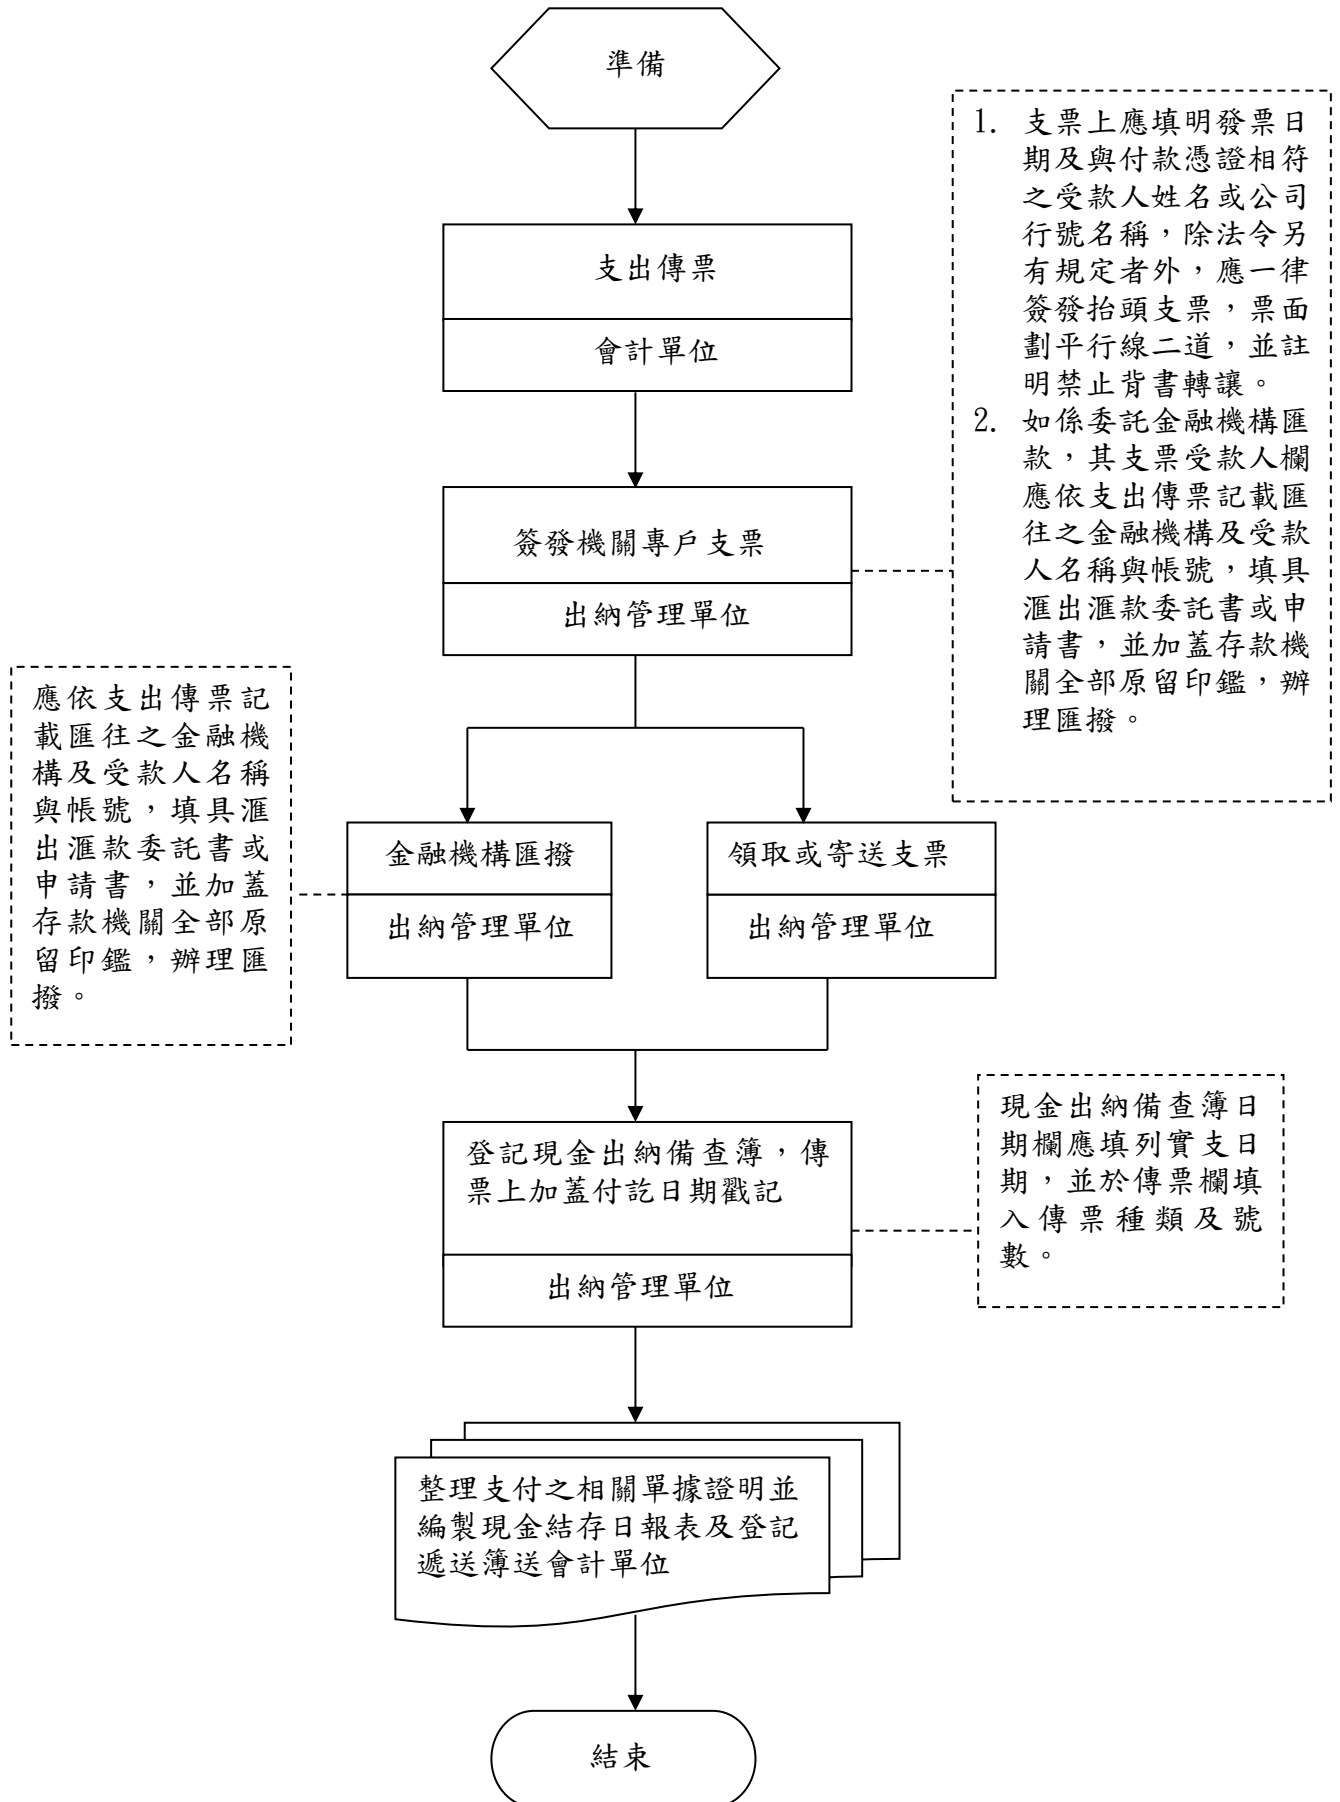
準備

支出傳票

會計單位

1. 支票上應填明發票日期及與付款憑證相符之受款人姓名或公司行號名稱，除法令另有規定者外，應一律簽發抬頭支票，票面劃平行線二道，並註明禁止背書轉讓。
2. 如係委託金融機構匯款，其支票受款人欄應依支出傳票記載匯往之金融機構及受款人名稱與帳號，填具滙出滙款委託書或申請書，並加蓋存款機關全部原留印鑑，辦理匯撥。

簽發機關專戶支票

出納管理單位

應依支出傳票記載匯往之金融機構及受款人名稱與帳號，填具滙出滙款委託書或申請書，並加蓋存款機關全部原留印鑑，辦理匯撥。

金融機構匯撥

出納管理單位

領取或寄送支票

出納管理單位

現金出納備查簿日期欄應填列實支日期，並於傳票欄填入傳票種類及號數。

登記現金出納備查簿，傳票上加蓋付訖日期戳記

出納管理單位

整理支付之相關單據證明並編製現金結存日報表及登記遞送簿送會計單位

結束